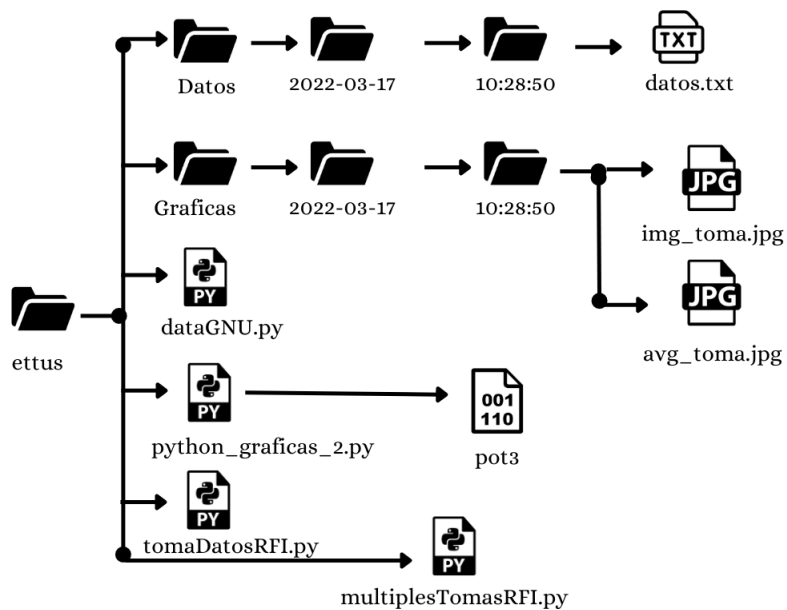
Datos
2022-03-17
10:28:50
TXT
datos.txt

Graficas
2022-03-17
10:28:50
JPG
img_toma.jpg
JPG
avg_toma.jpg

ettus

PY
dataGNU.py

PY
python_graficas_2.py
001
110
pot3

PY
tomaDatosRFI.py

PY
multiplesTomasRFI.py